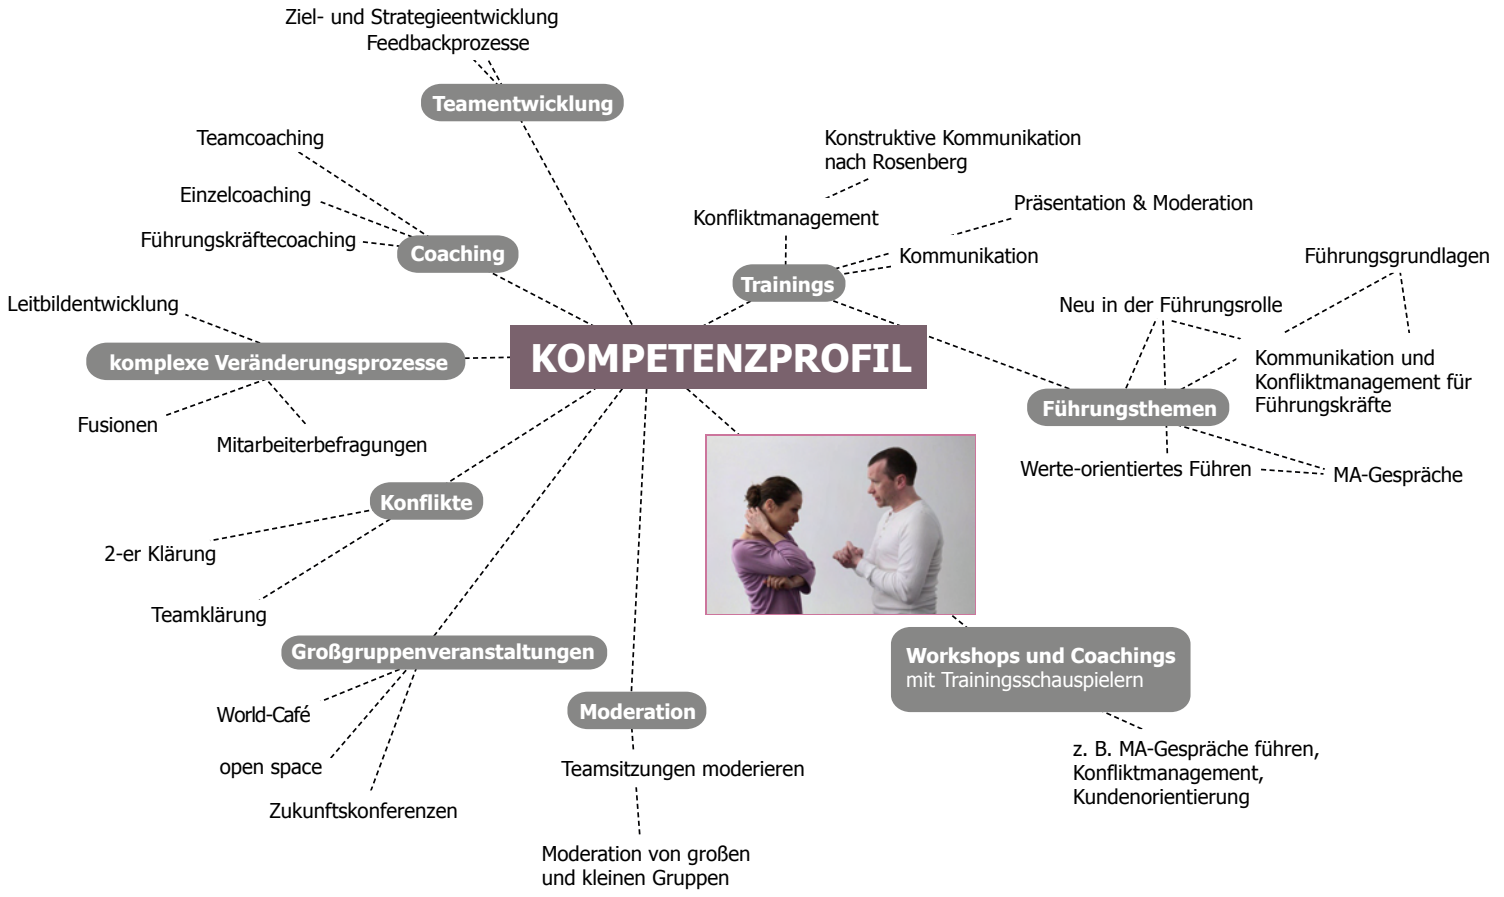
KOMPETENZPROFIL

Teamentwicklung
Ziel- und Strategieentwicklung
Feedbackprozesse

Coaching
Teamcoaching
Einzelcoaching
Führungskräftecoaching

komplexe Veränderungsprozesse
Leitbildentwicklung
Fusionen
Mitarbeiterbefragungen

Konflikte
2-er Klärung
Teamklärung

Großgruppenveranstaltungen
World-Café
open space
Zukunftskonferenzen

Moderation
Teamsitzungen moderieren
Moderation von großen und kleinen Gruppen

Trainings
Konfliktmanagement
Konstruktive Kommunikation nach Rosenberg
Kommunikation
Präsentation & Moderation

Führungsthemen
Führungsgrundlagen
Neu in der Führungsrolle
Kommunikation und Konfliktmanagement für Führungskräfte
Werte-orientiertes Führen
MA-Gespräche

Workshops und Coachings
mit Trainingsschauspielern
z. B. MA-Gespräche führen, Konfliktmanagement, Kundenorientierung